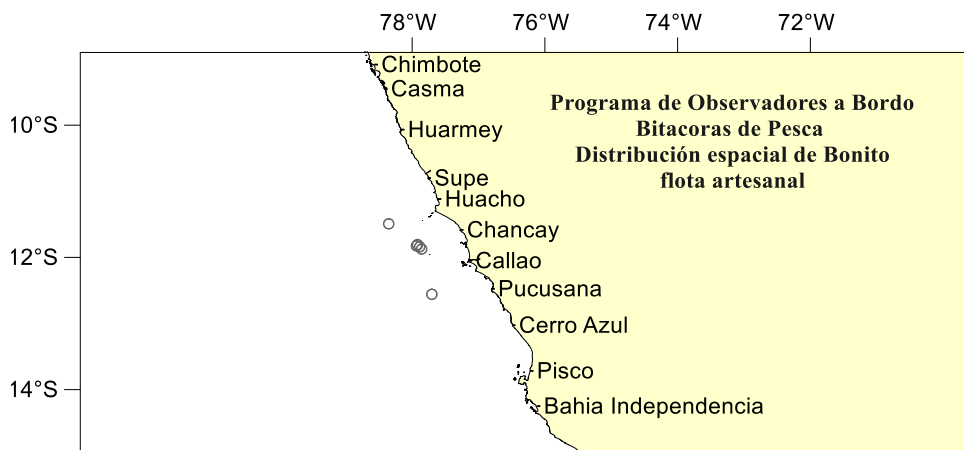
78°W 76°W 74°W 72°W

10°S
12°S
14°S

Chimbote
Casma
Huarmey
Supe
Huacho
Chancay
Callao
Pucusana
Cerro Azul
Pisco
Bahia Independencia

Programa de Observadores a Bordo
Bitacoras de Pesca
Distribución espacial de Bonito
flota artesanal